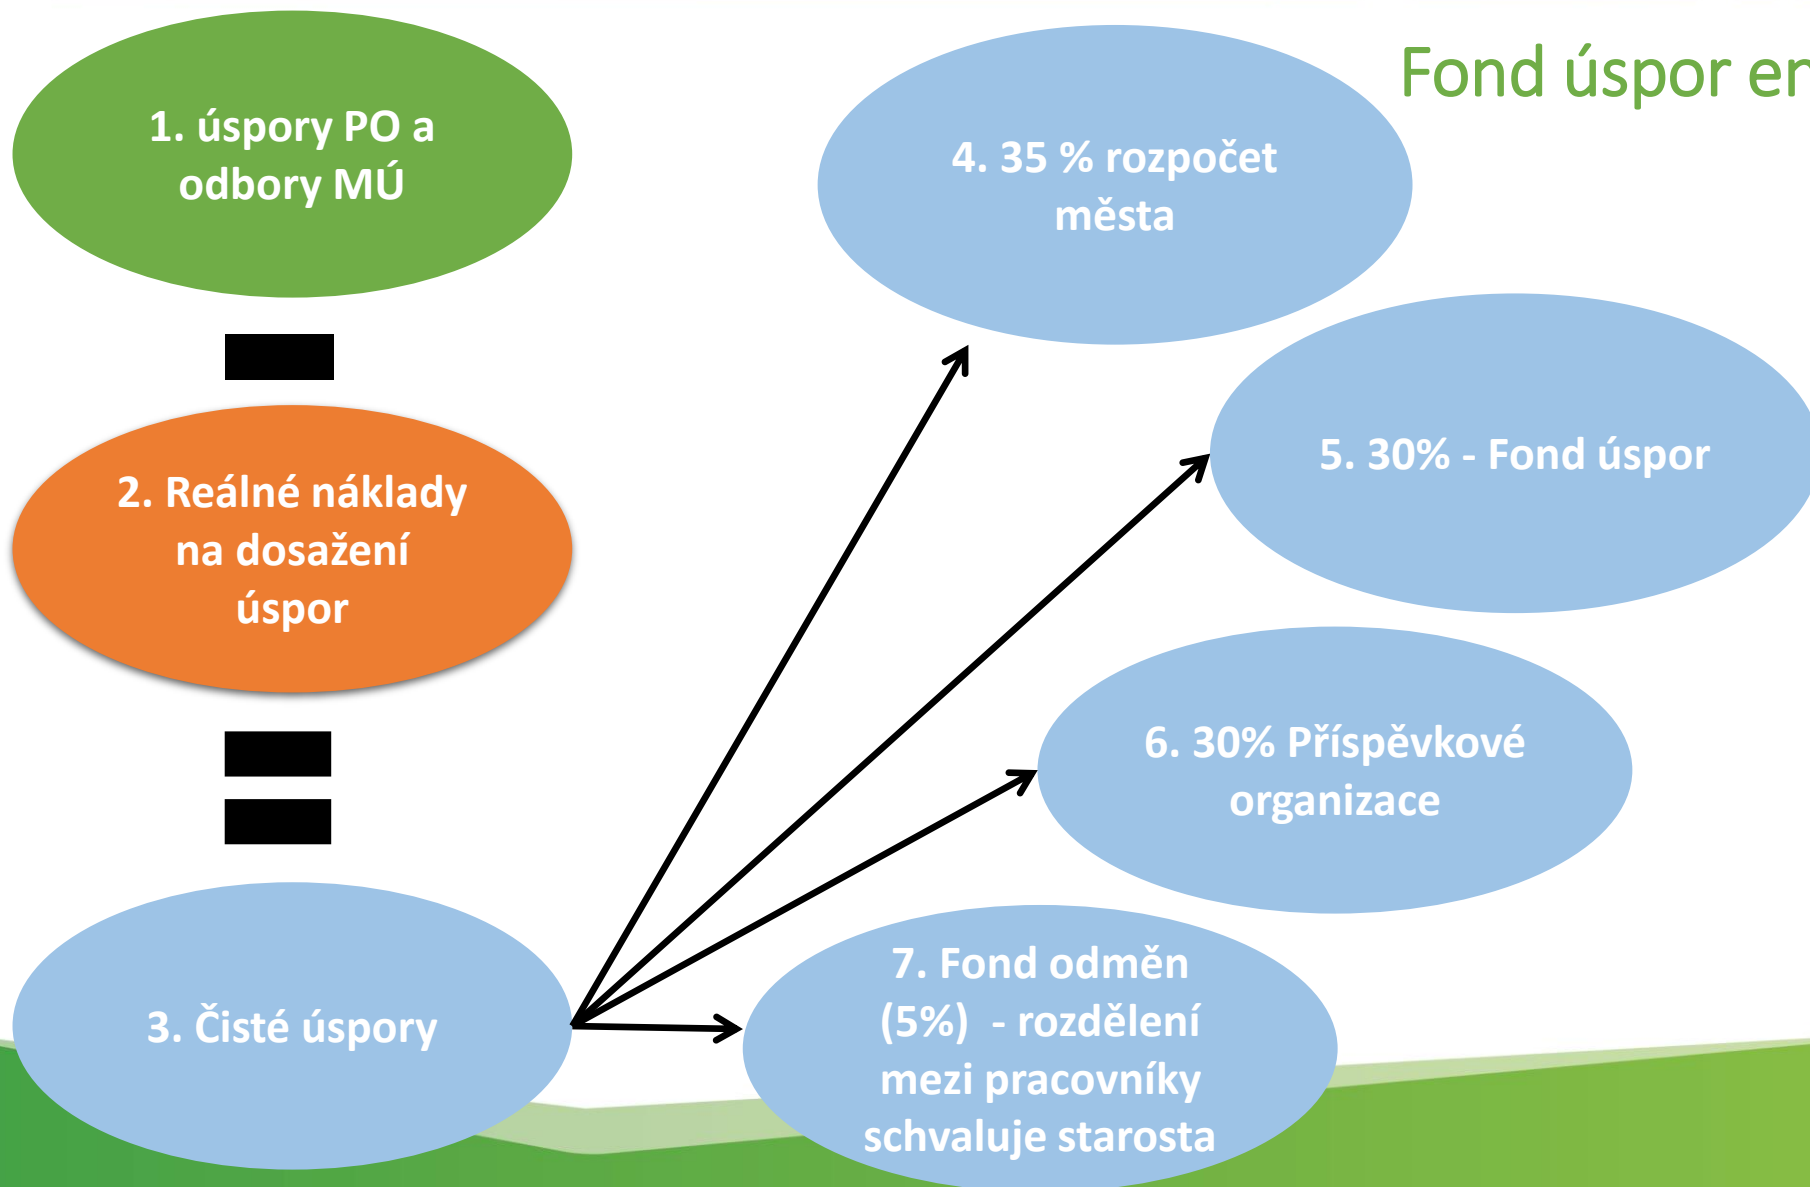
Fond úspor er

1. úspory PO a odbory MÚ

2. Reálné náklady na dosažení úspor

3. Čisté úspory

4. 35 % rozpočet města

5. 30% - Fond úspor

6. 30% Příspěvkové organizace

7. Fond odměn (5%) - rozdělení mezi pracovníky schvaluje starosta